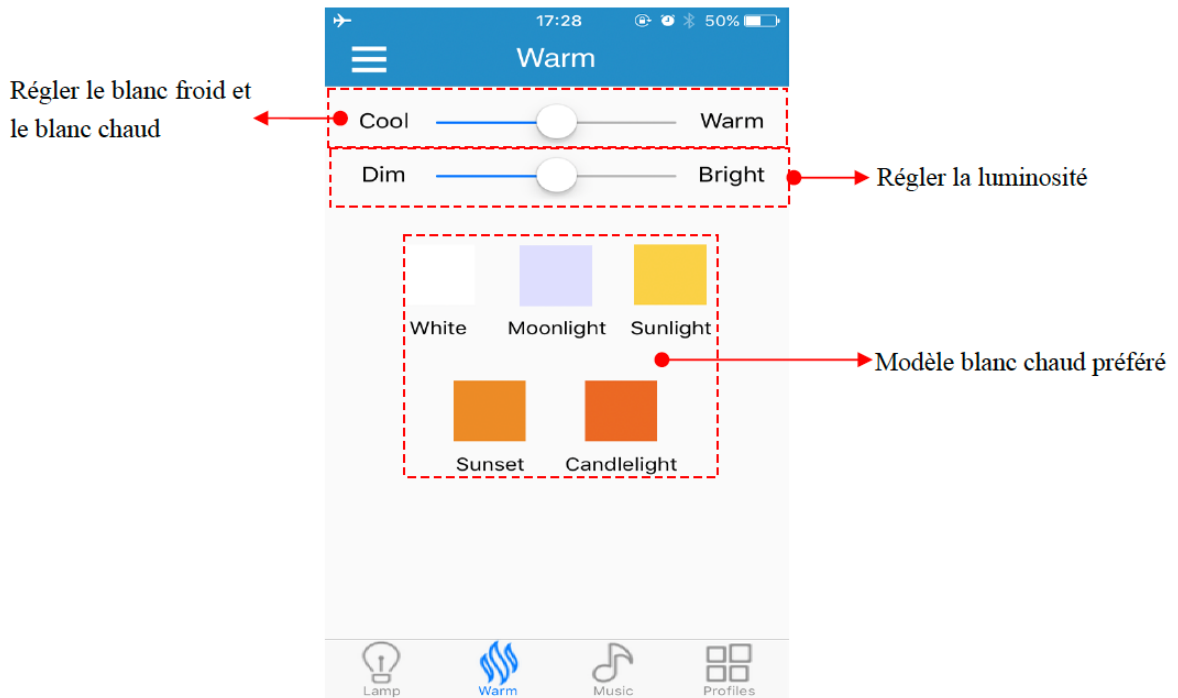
17:28 50%

Warm

Régler le blanc froid et le blanc chaud

Cool Warm

Dim Bright

Régler la luminosité

White Moonlight Sunlight

Modèle blanc chaud préféré

Sunset Candlelight

Lamp Warm Music Profiles